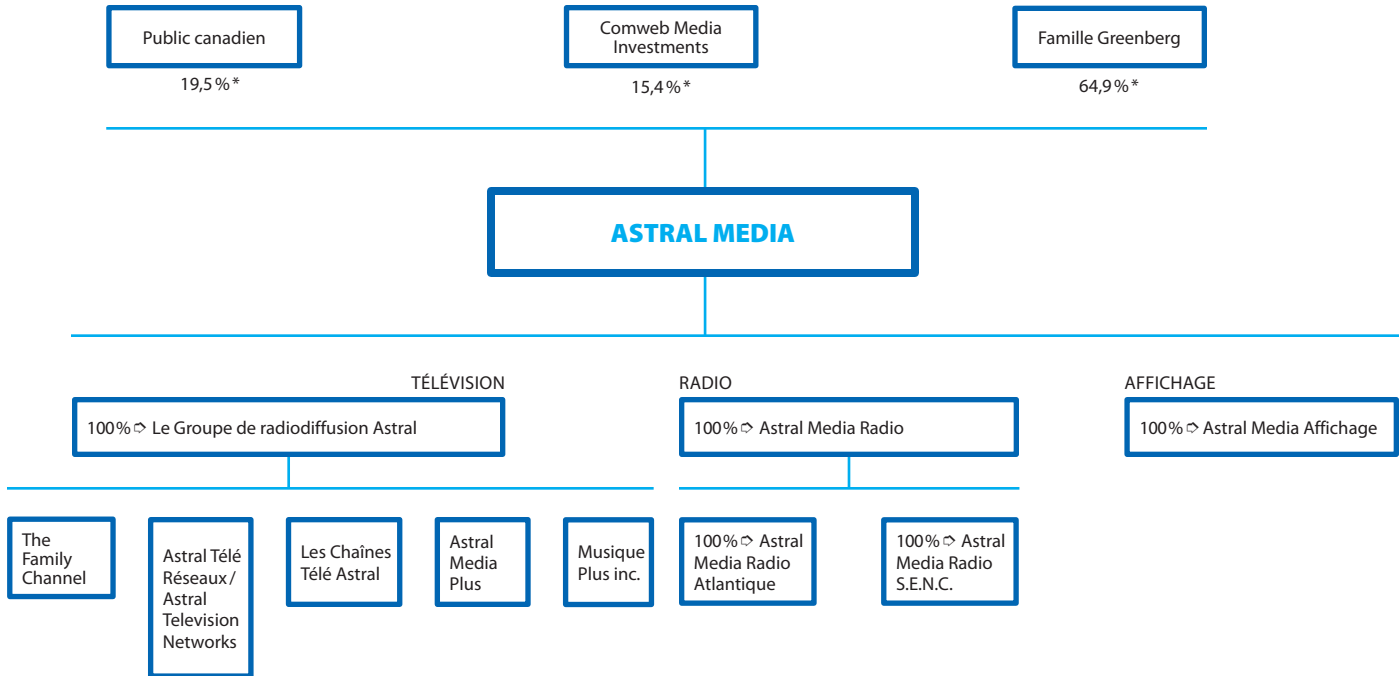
Public canadien
19,5 %*

Comweb Media Investments
15,4 %*

Famille Greenberg
64,9 %*

ASTRAL MEDIA

TÉLÉVISION
100 % ➩ Le Groupe de radiodiffusion Astral

The Family Channel

Astral Télé Réseaux / Astral Television Networks

Les Chaînes Télé Astral

Astral Media Plus

Musique Plus inc.

RADIO
100 % ➩ Astral Media Radio

100 % ➩ Astral Media Radio Atlantique

100 % ➩ Astral Media Radio S.E.N.C.

AFFICHAGE
100 % ➩ Astral Media Affichage